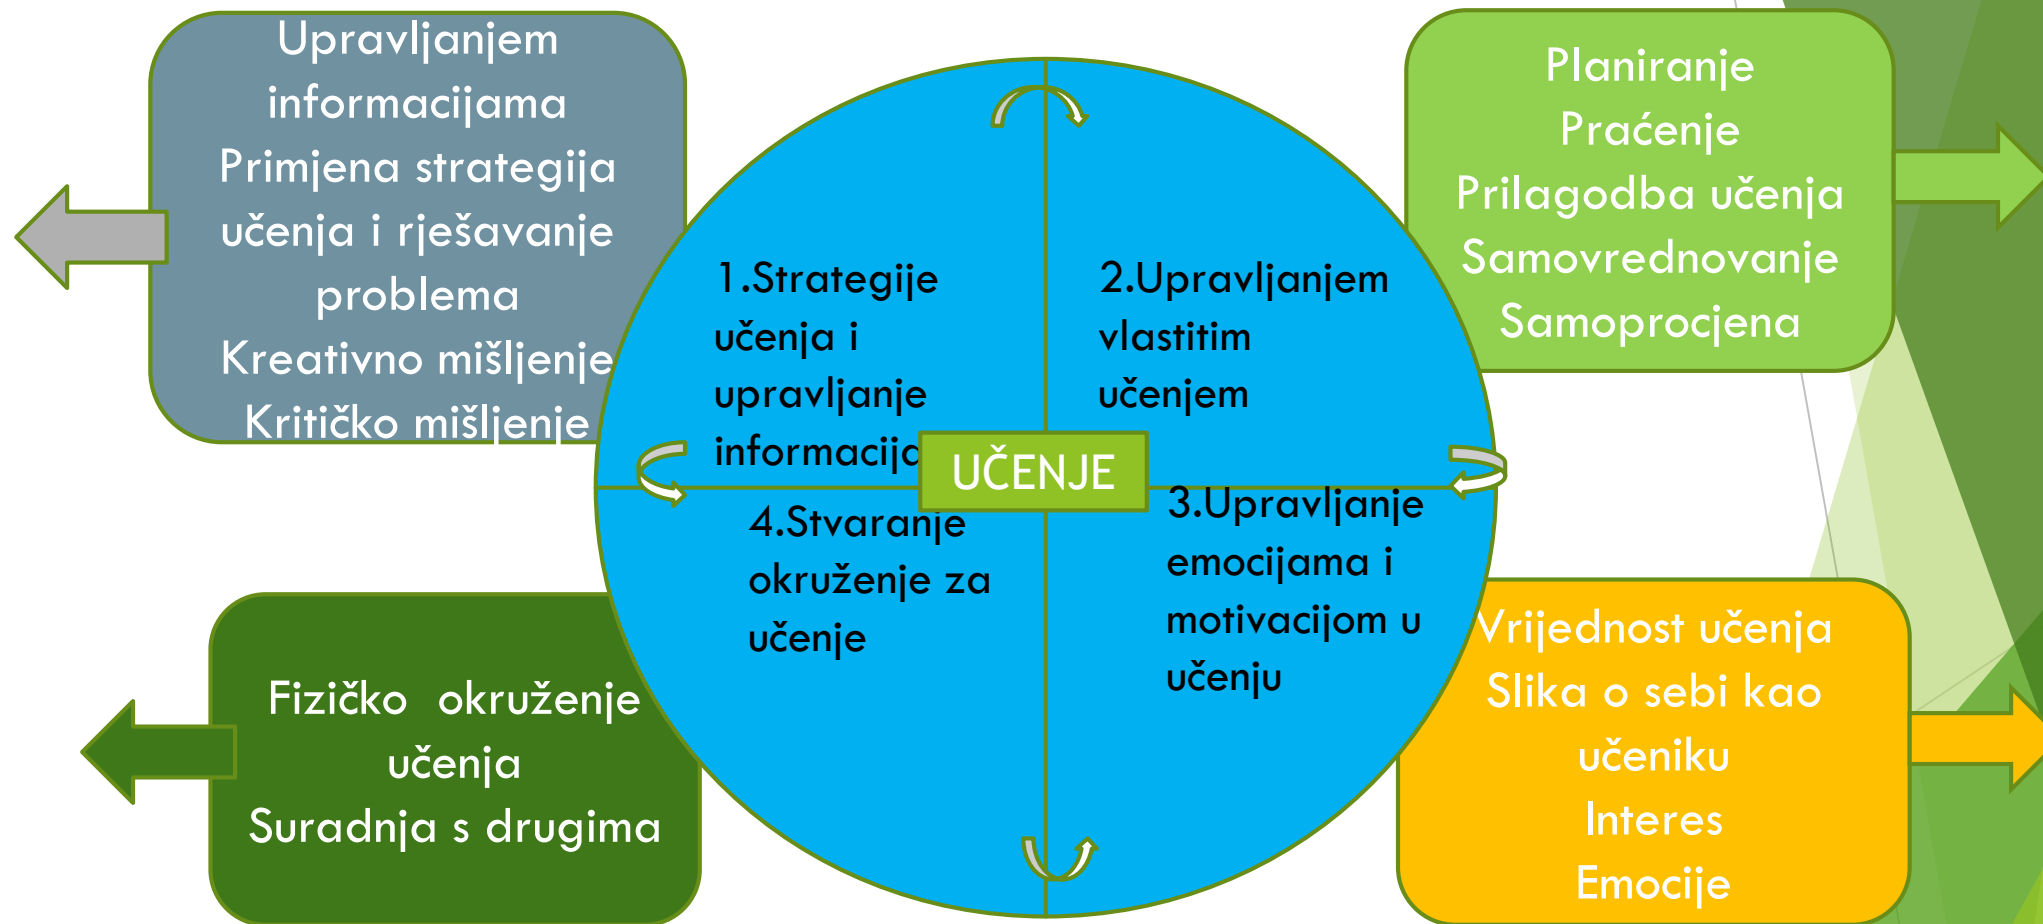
Upravljanjem informacijama
Primjena strategija učenja i rješavanje problema
Kreativno mišljenje
Kritičko mišljenje

Planiranje
Praćenje
Prilagodba učenja
Samovrednovanje
Samoprocjena

1.Strategije učenja i upravljanje informacija

2.Upravljanjem vlastitim učenjem

UČENJE

4.Stvaranje okruženje za učenje

3.Upravljanje emocijama i motivacijom u učenju

Fizičko okruženje učenja
Suradnja s drugima

Vrijednost učenja
Slika o sebi kao učeniku
Interes
Emocije